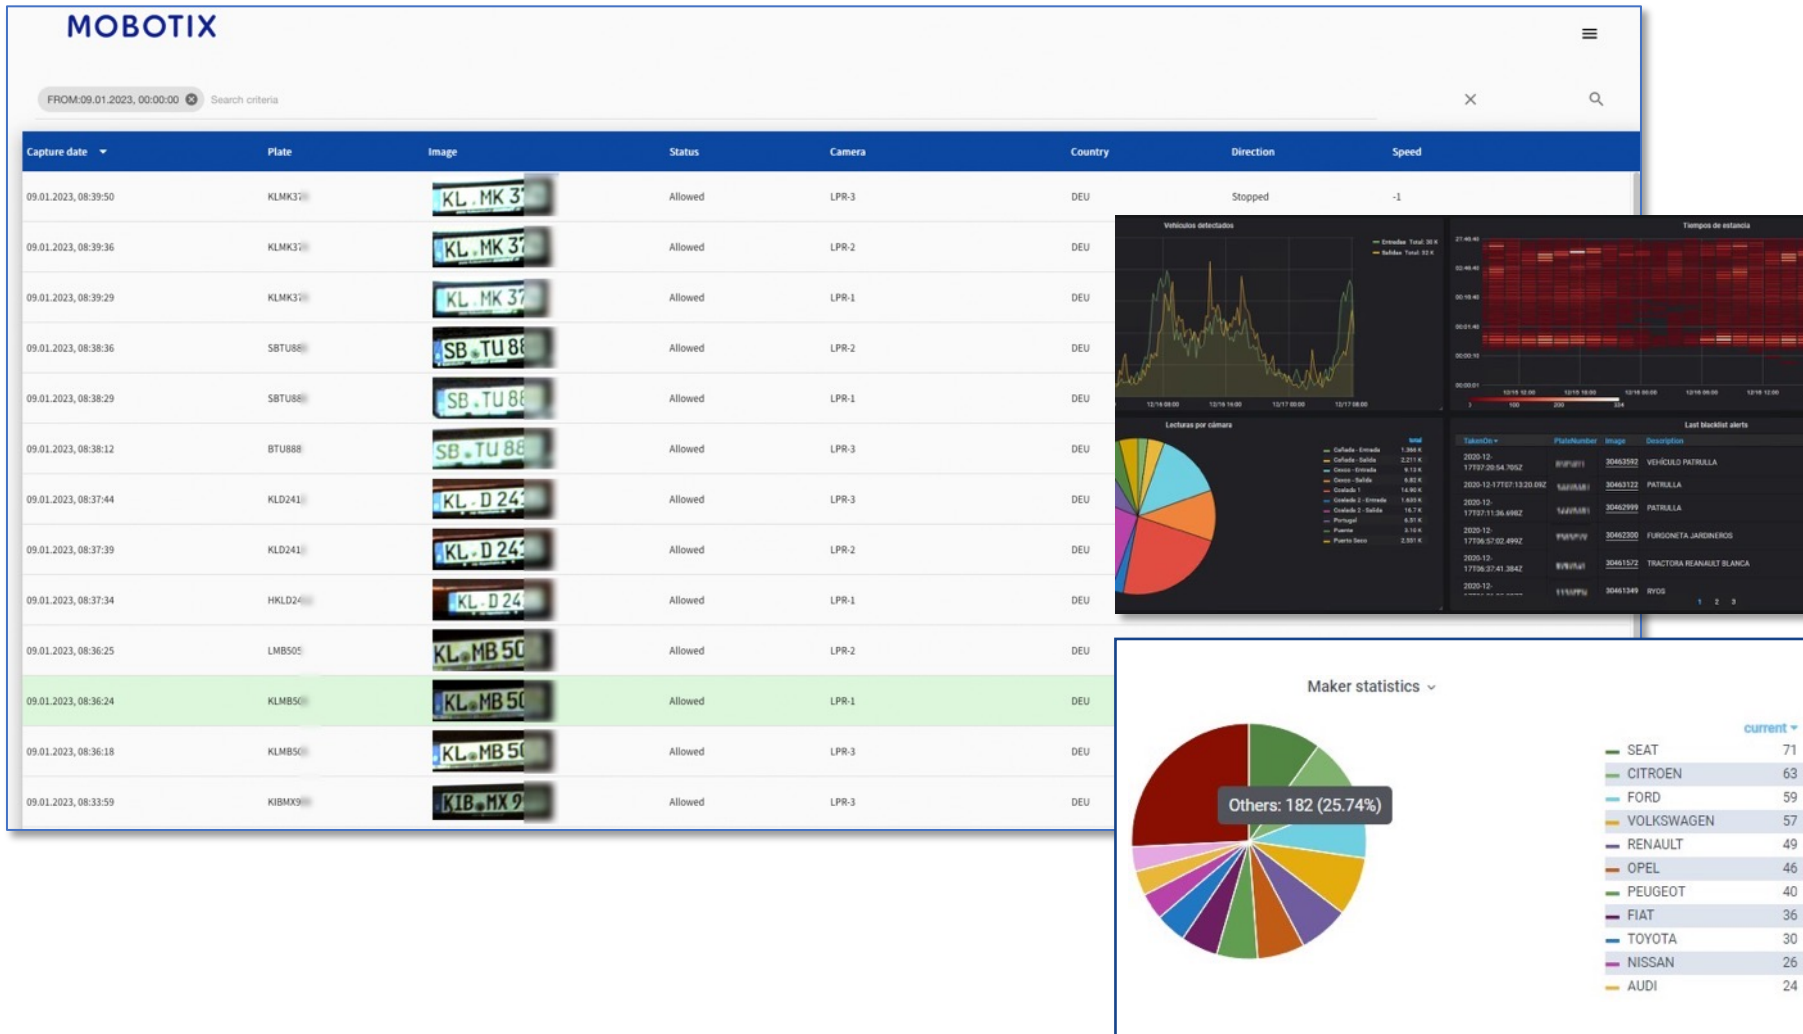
MOBOTIX

FROM:09.01.2023, 00:00:00 Search criteria

| Capture date | Plate | Image | Status | Camera | Country | Direction | Speed |
|---|---|---|---|---|---|---|---|
| 09.01.2023, 08:39:50 | KLMK3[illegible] | KL MK 3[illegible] | Allowed | LPR-3 | DEU | Stopped | -1 |
| 09.01.2023, 08:39:36 | KLMK3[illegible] | KL MK 3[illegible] | Allowed | LPR-2 | DEU | | |
| 09.01.2023, 08:39:29 | KLMK3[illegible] | KL MK 3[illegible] | Allowed | LPR-1 | DEU | | |
| 09.01.2023, 08:38:36 | SBTU8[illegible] | SB TU 8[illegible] | Allowed | LPR-2 | DEU | | |
| 09.01.2023, 08:38:29 | SBTU8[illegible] | SB TU 8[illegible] | Allowed | LPR-1 | DEU | | |
| 09.01.2023, 08:38:12 | BTU888 | SB TU 88 | Allowed | LPR-3 | DEU | | |
| 09.01.2023, 08:37:44 | KLD241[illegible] | KL D 24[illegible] | Allowed | LPR-3 | DEU | | |
| 09.01.2023, 08:37:39 | KLD241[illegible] | KL D 24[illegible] | Allowed | LPR-2 | DEU | | |
| 09.01.2023, 08:37:34 | HKLD24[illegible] | KL D 24 | Allowed | LPR-1 | DEU | | |
| 09.01.2023, 08:36:25 | LMB505 | KL MB 50 | Allowed | LPR-2 | DEU | | |
| 09.01.2023, 08:36:24 | KLMB5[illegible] | KL MB 50 | Allowed | LPR-1 | DEU | | |
| 09.01.2023, 08:36:18 | KLMB5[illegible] | KL MB 5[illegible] | Allowed | LPR-3 | DEU | | |
| 09.01.2023, 08:33:59 | KIBMX9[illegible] | KIB MX 9 | Allowed | LPR-3 | DEU | | |

Vehículos detectados
Tiempos de estancia
Lecturas por cámara
Last blacklist alerts
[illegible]

Maker statistics
current
Others: 182 (25.74%)

| | current |
|---|---|
| SEAT | 71 |
| CITROEN | 63 |
| FORD | 59 |
| VOLKSWAGEN | 57 |
| RENAULT | 49 |
| OPEL | 46 |
| PEUGEOT | 40 |
| FIAT | 36 |
| TOYOTA | 30 |
| NISSAN | 26 |
| AUDI | 24 |